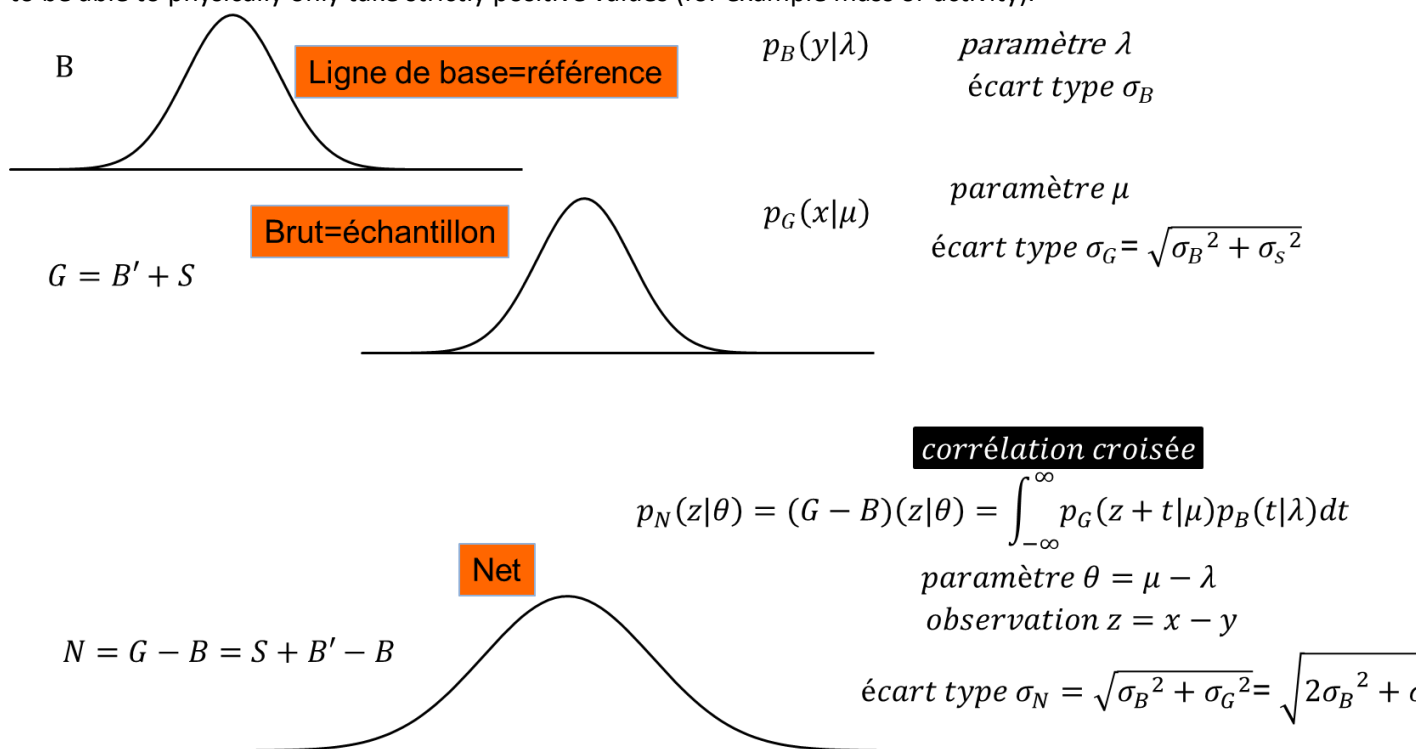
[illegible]

B

Ligne de base=référence

$p_B(y|\lambda)$ $paramètre\ \lambda$

$écart\ type\ \sigma_B$

Brut=échantillon

$G = B' + S$

$p_G(x|\mu)$ $paramètre\ \mu$

$écart\ type\ \sigma_G = \sqrt{{\sigma_B}^2 + {\sigma_s}^2}$

$corrélation\ croisée$

$p_N(z|\theta) = (G - B)(z|\theta) = \int_{-\infty}^{\infty} p_G(z + t|\mu) p_B(t|\lambda) dt$

Net

$paramètre\ \theta = \mu - \lambda$

$observation\ z = x - y$

$N = G - B = S + B' - B$

$écart\ type\ \sigma_N = \sqrt{{\sigma_B}^2 + {\sigma_G}^2} = \sqrt{2{\sigma_B}^2 +$ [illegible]